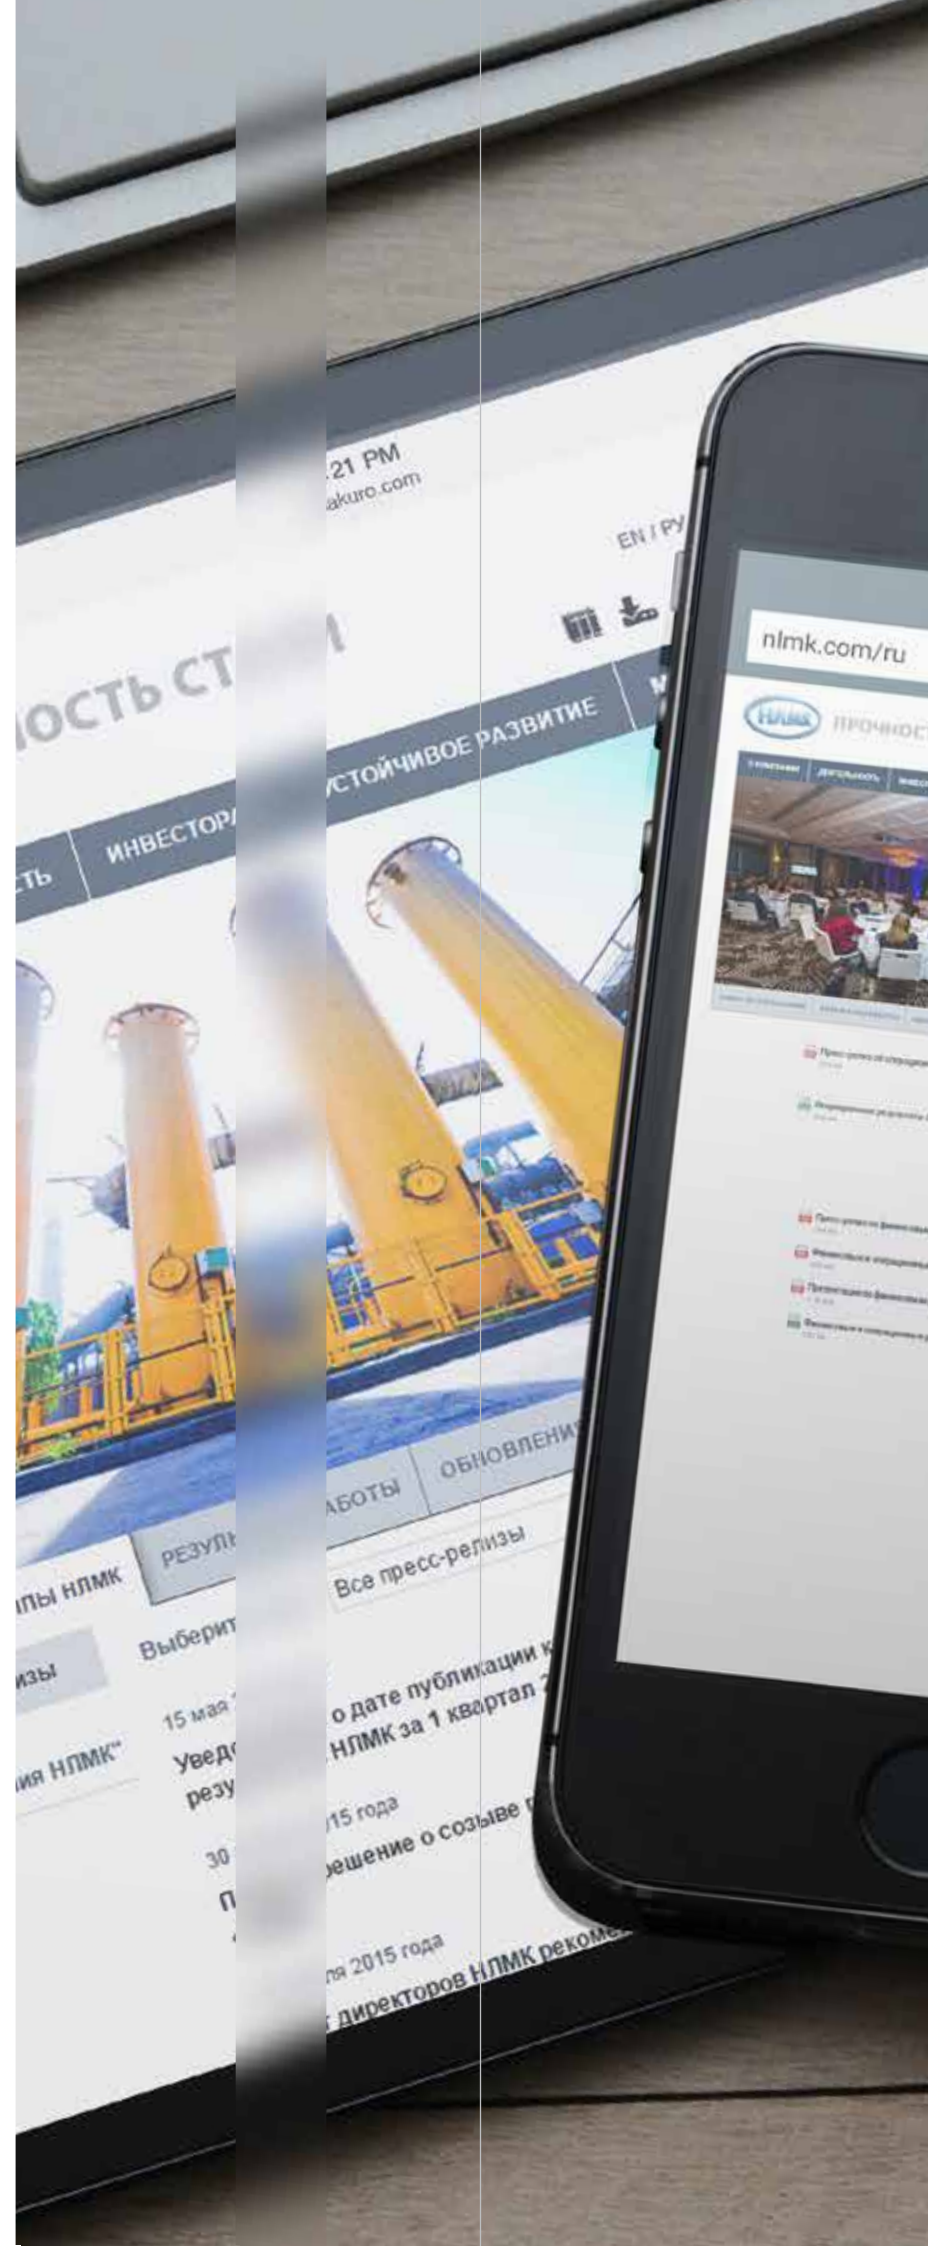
.21 PM
akuro.com

EN / РУ

НОСТЬ СТ

ТЬ ИНВЕСТОР УСТОЙЧИВОЕ РАЗВИТИЕ

ПЫ НЛМК РЕЗУЛ АБОТЫ ОБНОВЛЕНИ

ИЗЫ Выберит Все пресс-релизы

15 мая о дате публикации к

Увед НЛМК за 1 квартал 2

резу

ия НЛМК"

30 15 года

П решение о созыве

ля 2015 года

директоров НЛМК реком

nlmk.com/ru

НЛМК ПРОЧНОС